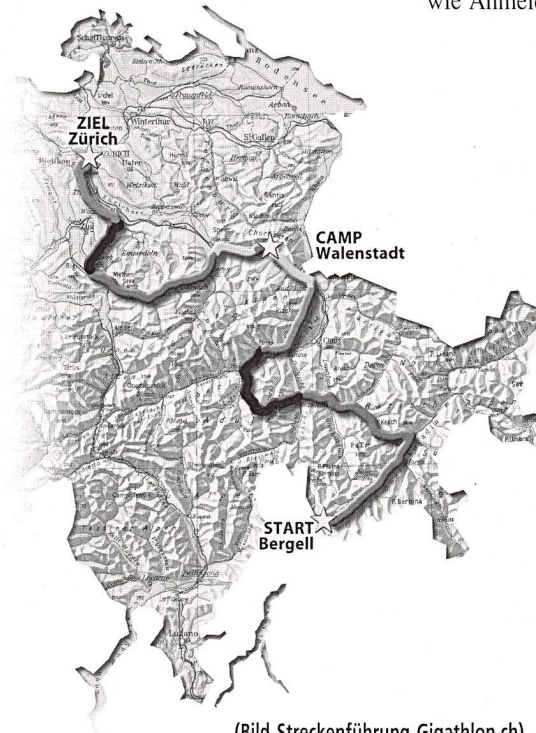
wie Anmeld

Schaffhausen

Bodensee

Frauenfeld

Winterthur

St.Gallen

Arbon

ZIEL
Zürich

ZÜRICH

Einsiedeln

CAMP
Walenstadt

Chur

START
Bergell

P. Bernina

Lugano

(Bild Streckenführung Gigathlon.ch)